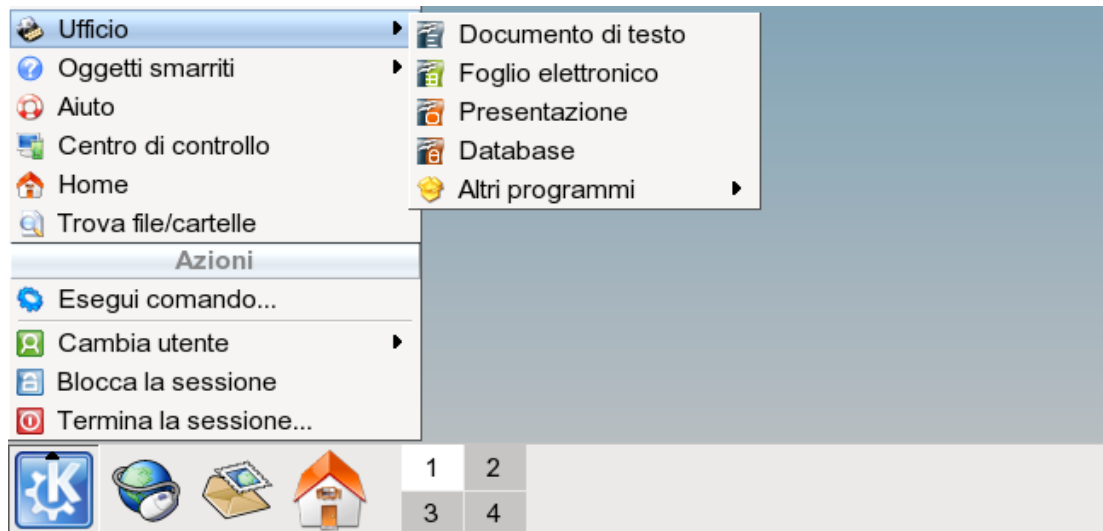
Ufficio
Oggetti smarriti
Aiuto
Centro di controllo
Home
Trova file/cartelle

Documento di testo
Foglio elettronico
Presentazione
Database
Altri programmi

Azioni
Esegui comando...
Cambia utente
Blocca la sessione
Termina la sessione...

1
2
3
4